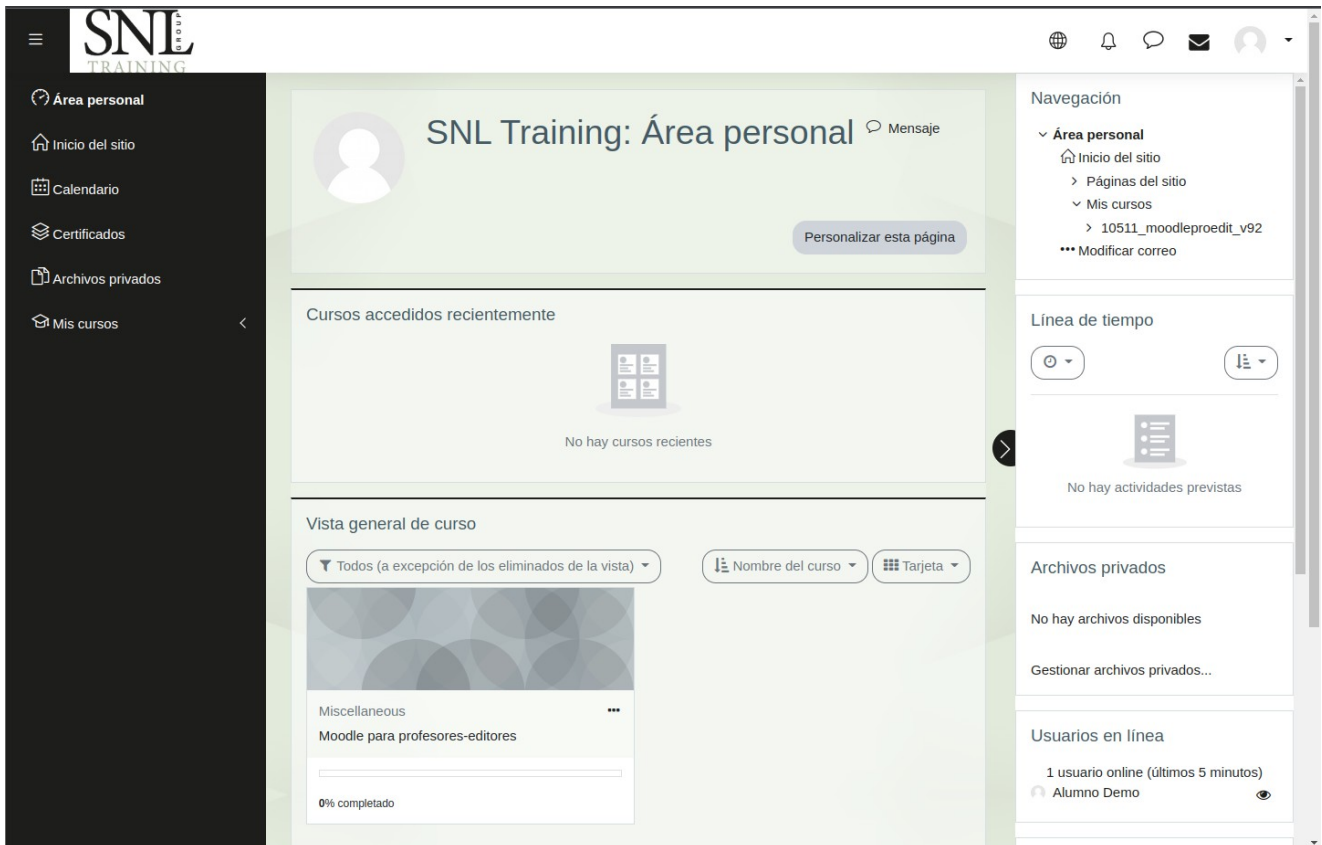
SNL GROUP TRAINING

Área personal
Inicio del sitio
Calendario
Certificados
Archivos privados
Mis cursos

SNL Training: Área personal
Mensaje
Personalizar esta página

Cursos accedidos recientemente
No hay cursos recientes

Vista general de curso
Todos (a excepción de los eliminados de la vista)
Nombre del curso
Tarjeta
Miscellaneous
Moodle para profesores-editores
0% completado

Navegación
Área personal
Inicio del sitio
Páginas del sitio
Mis cursos
10511_moodleproedit_v92
Modificar correo

Línea de tiempo
No hay actividades previstas

Archivos privados
No hay archivos disponibles
Gestionar archivos privados...

Usuarios en línea
1 usuario online (últimos 5 minutos)
Alumno Demo